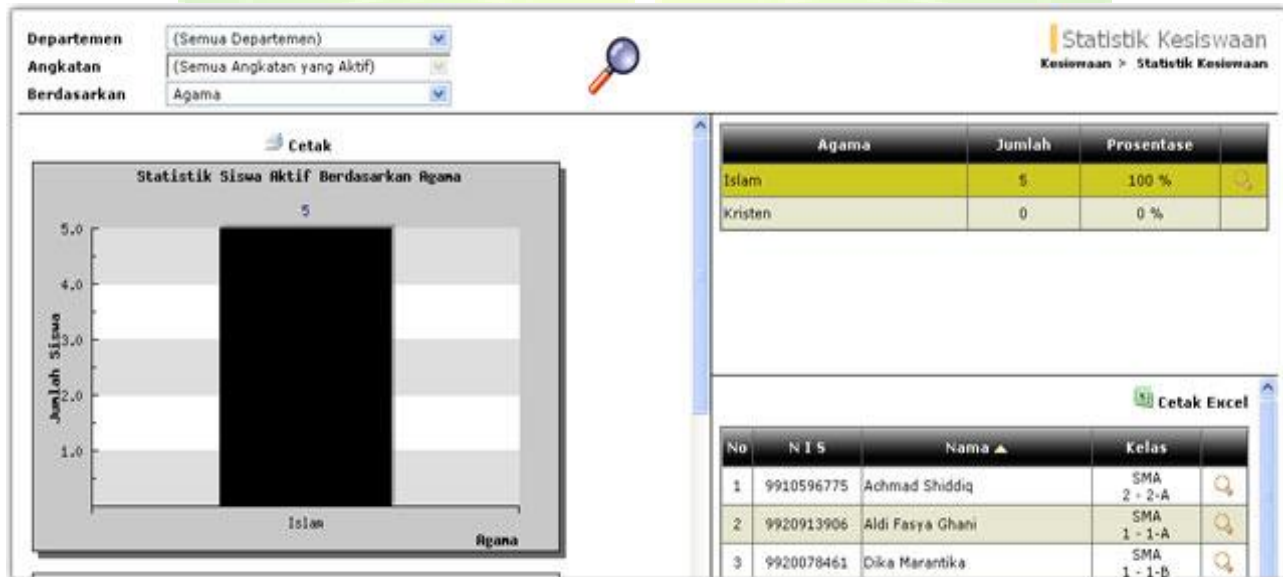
Departemen (Semua Departemen)
Angkatan (Semua Angkatan yang Aktif)
Berdasarkan Agama

Statistik Kesiswaan
Kesiswaan > Statistik Kesiswaan

Cetak

Statistik Siswa Aktif Berdasarkan Agama

5

5.0
4.0
3.0
2.0
1.0

Jumlah Siswa

Islam

Agama

| Agama | Jumlah | Prosentase | |
|---|---|---|---|
| Islam | 5 | 100 % | |
| Kristen | 0 | 0 % | |

Cetak Excel

| No | N I S | Nama ▲ | Kelas | |
|---|---|---|---|---|
| 1 | 9910596775 | Achmad Shiddiq | SMA 2 - 2-A | |
| 2 | 9920913906 | Aldi Fasya Ghani | SMA 1 - 1-A | |
| 3 | 9920078461 | Dika Marantika | SMA 1 - 1-B | |